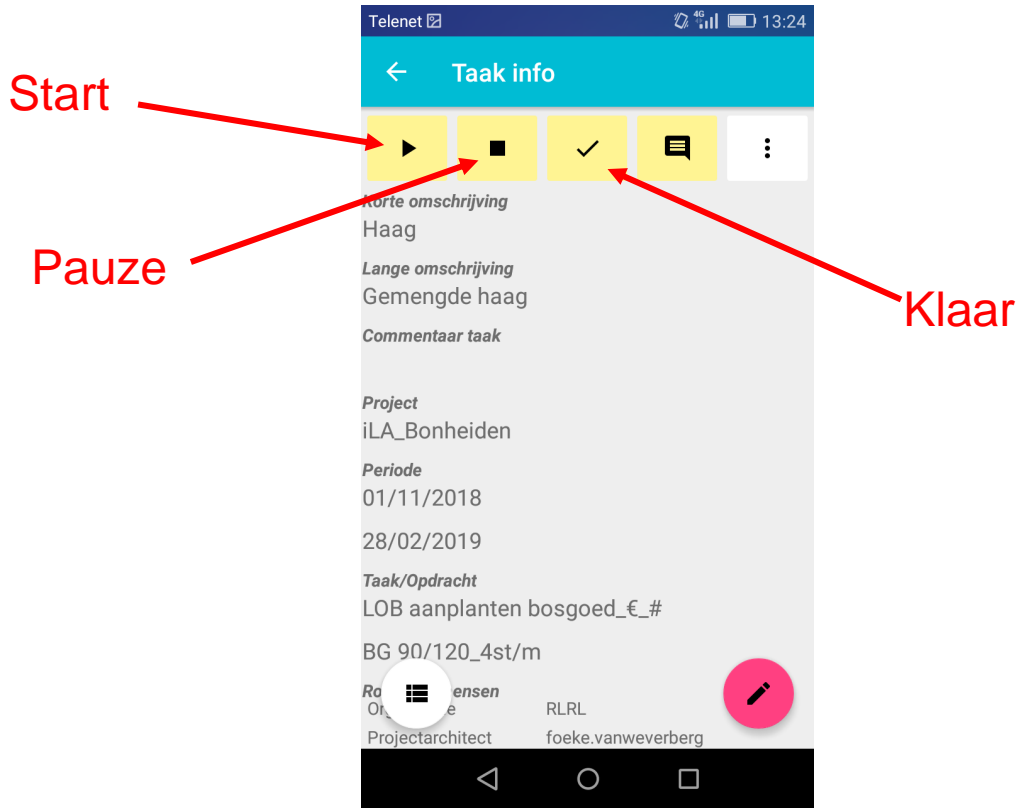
Telenet 4G 13:24

Taak info

Start

Pauze

Klaar

Korte omschrijving
Haag

Lange omschrijving
Gemengde haag

Commentaar taak

Project
iLA_Bonheiden

Periode
01/11/2018

28/02/2019

Taak/Opdracht
LOB aanplanten bosgoed_€_#

BG 90/120_4st/m

Ro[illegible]ensen

| Or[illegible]e | RLRL |
|---|---|
| Projectarchitect | foeke.vanweverberg |